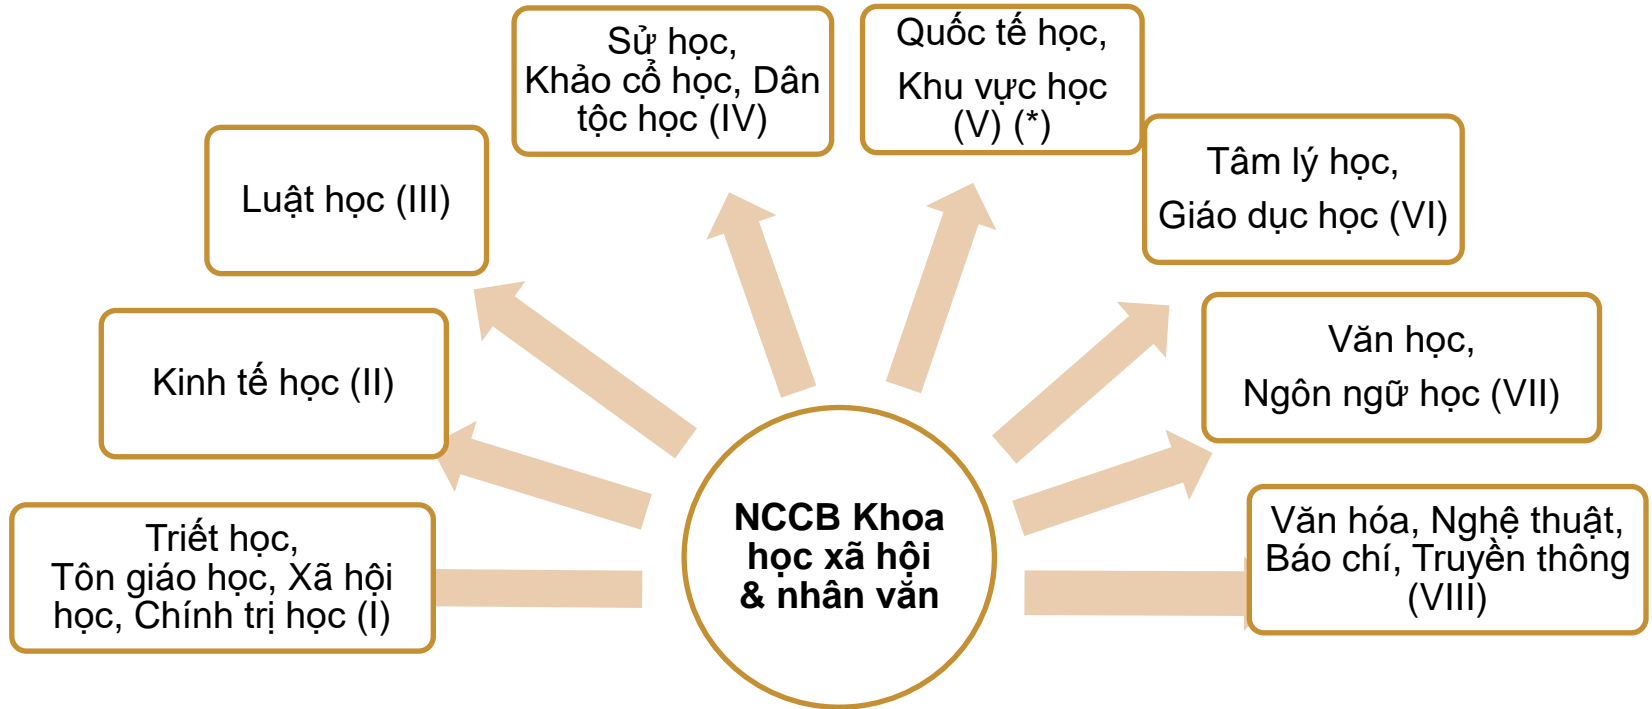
NCCB Khoa học xã hội & nhân vắn

Triết học, Tôn giáo học, Xã hội học, Chính trị học (I)

Kinh tế học (II)

Luật học (III)

Sử học, Khảo cổ học, Dân tộc học (IV)

Quốc tế học, Khu vực học (V) (*)

Tâm lý học, Giáo dục học (VI)

Văn học, Ngôn ngữ học (VII)

Văn hóa, Nghệ thuật, Báo chí, Truyền thông (VIII)